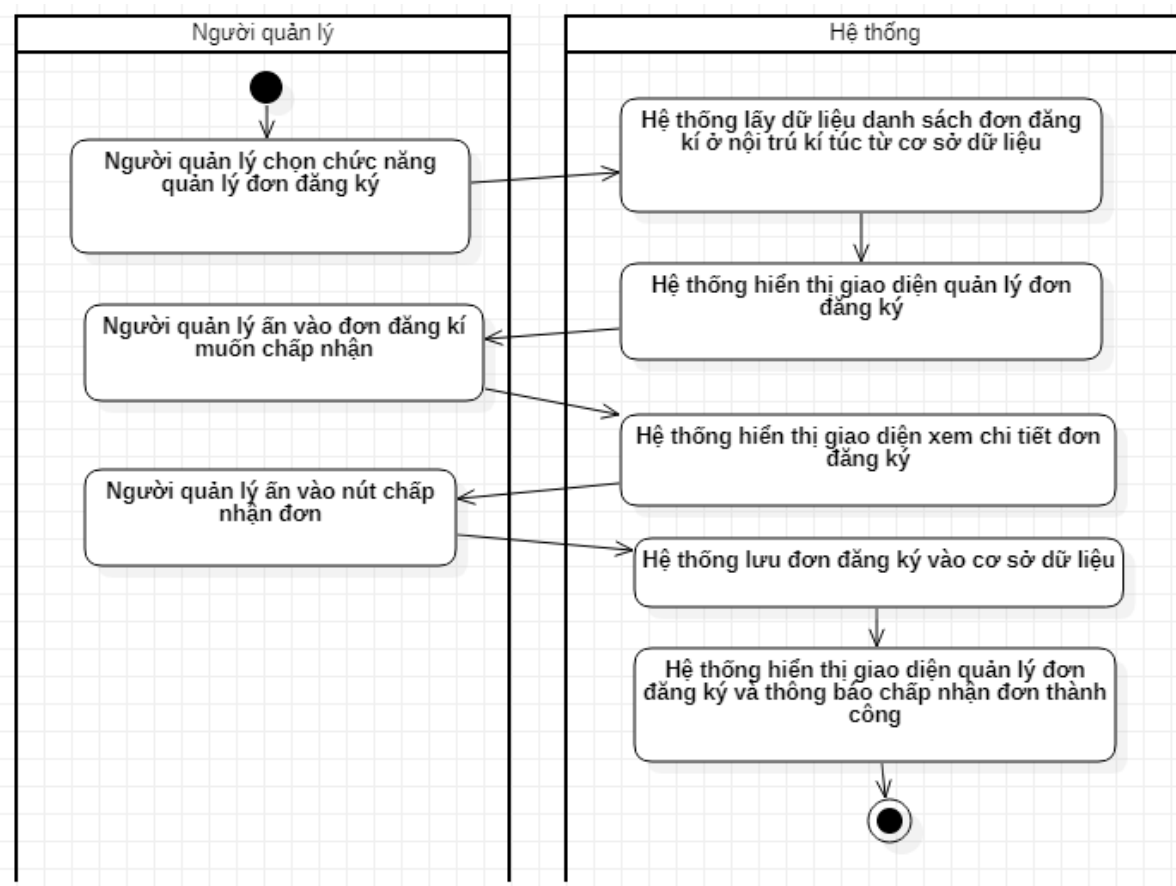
Người quản lý

Hệ thống

Người quản lý chọn chức năng quản lý đơn đăng ký

Hệ thống lấy dữ liệu danh sách đơn đăng kí ở nội trú kí túc từ cơ sở dữ liệu

Hệ thống hiển thị giao diện quản lý đơn đăng ký

Người quản lý ấn vào đơn đăng kí muốn chấp nhận

Hệ thống hiển thị giao diện xem chi tiết đơn đăng ký

Người quản lý ấn vào nút chấp nhận đơn

Hệ thống lưu đơn đăng ký vào cơ sở dữ liệu

Hệ thống hiển thị giao diện quản lý đơn đăng ký và thông báo chấp nhận đơn thành công